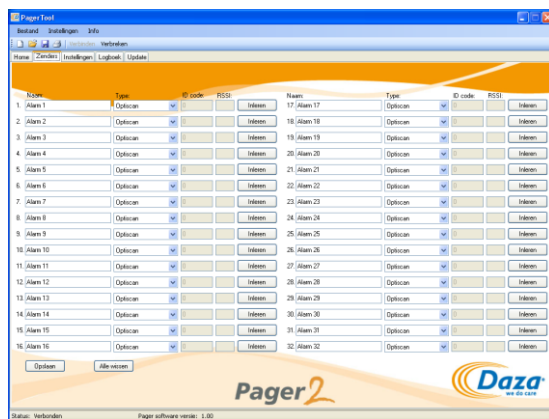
Pager Tool

Bestand Instellingen Info

Verbinden Verbreken

Home Zenders Instellingen Logboek Update

| | Naam: | Type: | ID code: | RSSI: | |
|---|---|---|---|---|---|
| 1. | Alarm 1 | Opticscan | 0 | | Inleren |
| 2. | Alarm 2 | Opticscan | 0 | | Inleren |
| 3. | Alarm 3 | Opticscan | 0 | | Inleren |
| 4. | Alarm 4 | Opticscan | 0 | | Inleren |
| 5. | Alarm 5 | Opticscan | 0 | | Inleren |
| 6. | Alarm 6 | Opticscan | 0 | | Inleren |
| 7. | Alarm 7 | Opticscan | 0 | | Inleren |
| 8. | Alarm 8 | Opticscan | 0 | | Inleren |
| 9. | Alarm 9 | Opticscan | 0 | | Inleren |
| 10. | Alarm 10 | Opticscan | 0 | | Inleren |
| 11. | Alarm 11 | Opticscan | 0 | | Inleren |
| 12. | Alarm 12 | Opticscan | 0 | | Inleren |
| 13. | Alarm 13 | Opticscan | 0 | | Inleren |
| 14. | Alarm 14 | Opticscan | 0 | | Inleren |
| 15. | Alarm 15 | Opticscan | 0 | | Inleren |
| 16. | Alarm 16 | Opticscan | 0 | | Inleren |

| | Naam: | Type: | ID code: | RSSI: | |
|---|---|---|---|---|---|
| 17. | Alarm 17 | Opticscan | 0 | | Inleren |
| 18. | Alarm 18 | Opticscan | 0 | | Inleren |
| 19. | Alarm 19 | Opticscan | 0 | | Inleren |
| 20. | Alarm 20 | Opticscan | 0 | | Inleren |
| 21. | Alarm 21 | Opticscan | 0 | | Inleren |
| 22. | Alarm 22 | Opticscan | 0 | | Inleren |
| 23. | Alarm 23 | Opticscan | 0 | | Inleren |
| 24. | Alarm 24 | Opticscan | 0 | | Inleren |
| 25. | Alarm 25 | Opticscan | 0 | | Inleren |
| 26. | Alarm 26 | Opticscan | 0 | | Inleren |
| 27. | Alarm 27 | Opticscan | 0 | | Inleren |
| 28. | Alarm 28 | Opticscan | 0 | | Inleren |
| 29. | Alarm 29 | Opticscan | 0 | | Inleren |
| 30. | Alarm 30 | Opticscan | 0 | | Inleren |
| 31. | Alarm 31 | Opticscan | 0 | | Inleren |
| 32. | Alarm 32 | Opticscan | 0 | | Inleren |

Opslaan Alle wissen

Pager2

Daza we do care

Status: Verbonden Pager software versie: 1.00